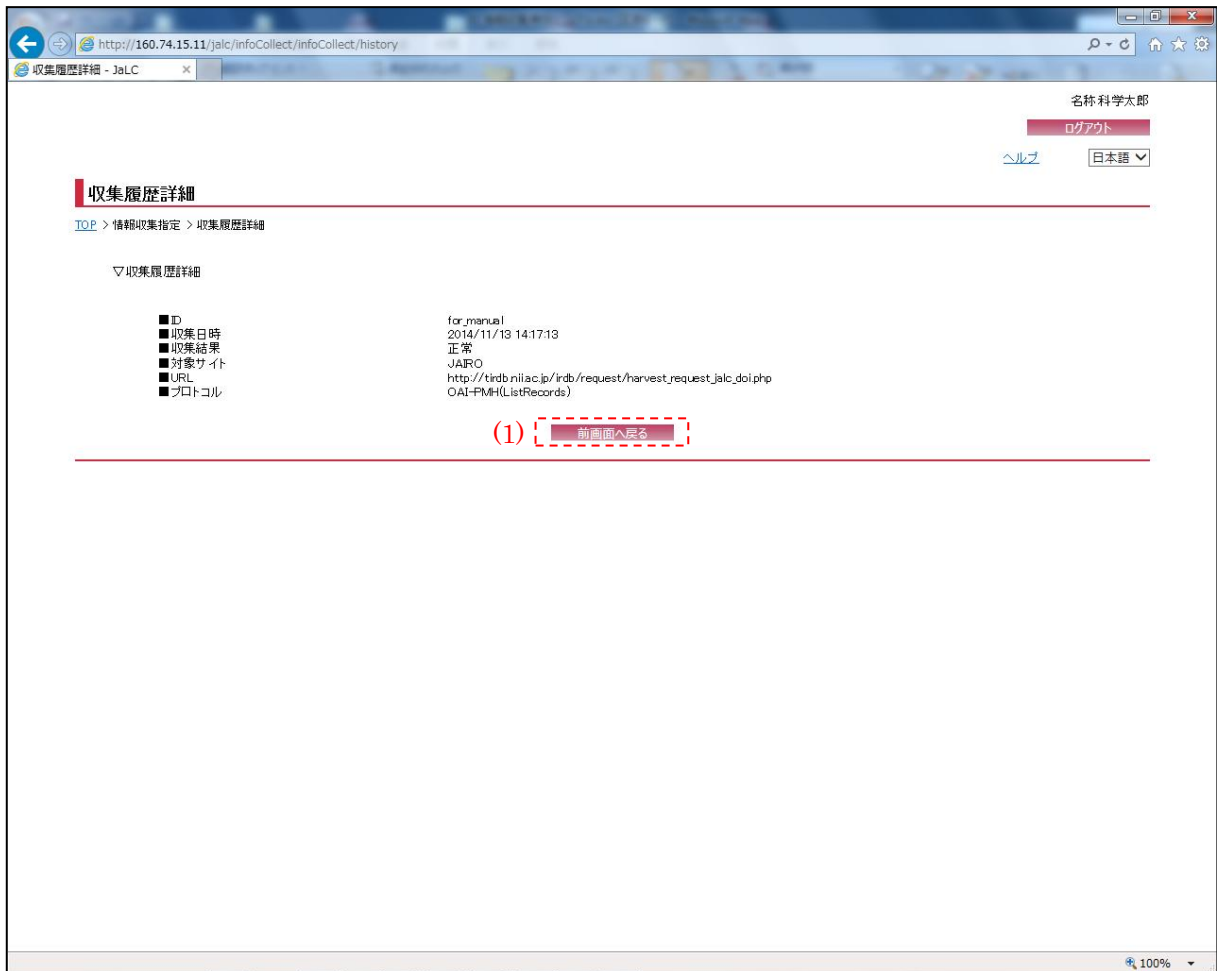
http://160.74.15.11/jalc/infoCollect/infoCollect/history

収集履歴詳細 - JaLC ×

名称 科学太郎

ログアウト

ヘルプ 日本語

収集履歴詳細

TOP > 情報収集指定 > 収集履歴詳細

▽収集履歴詳細

| | |
|---|---|
| ■ID | for_manual |
| ■収集日時 | 2014/11/13 14:17:13 |
| ■収集結果 | 正常 |
| ■対象サイト | JAIRO |
| ■URL | http://tirdb.nii.ac.jp/irdb/request/harvest_request_jalc_doi.php |
| ■プロトコル | OAI-PMH(ListRecords) |

(1) 前画面へ戻る

100%